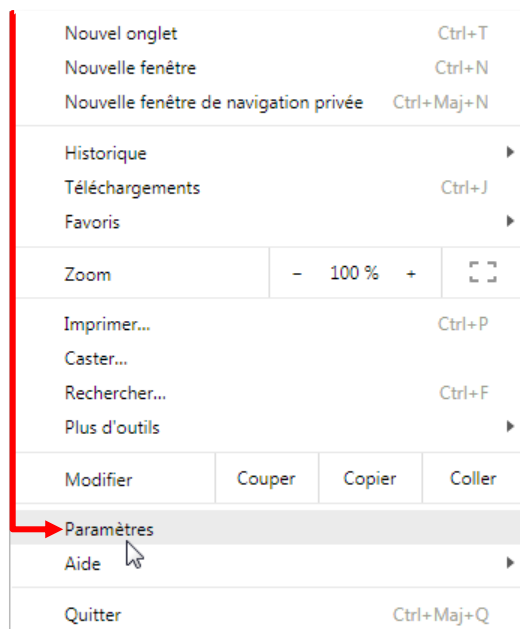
Nouvel onglet Ctrl+T
Nouvelle fenêtre Ctrl+N
Nouvelle fenêtre de navigation privée Ctrl+Maj+N

Historique
Téléchargements Ctrl+J
Favoris

Zoom − 100 % +

Imprimer... Ctrl+P
Caster...
Rechercher... Ctrl+F
Plus d'outils

Modifier Couper Copier Coller

Paramètres
Aide

Quitter Ctrl+Maj+Q